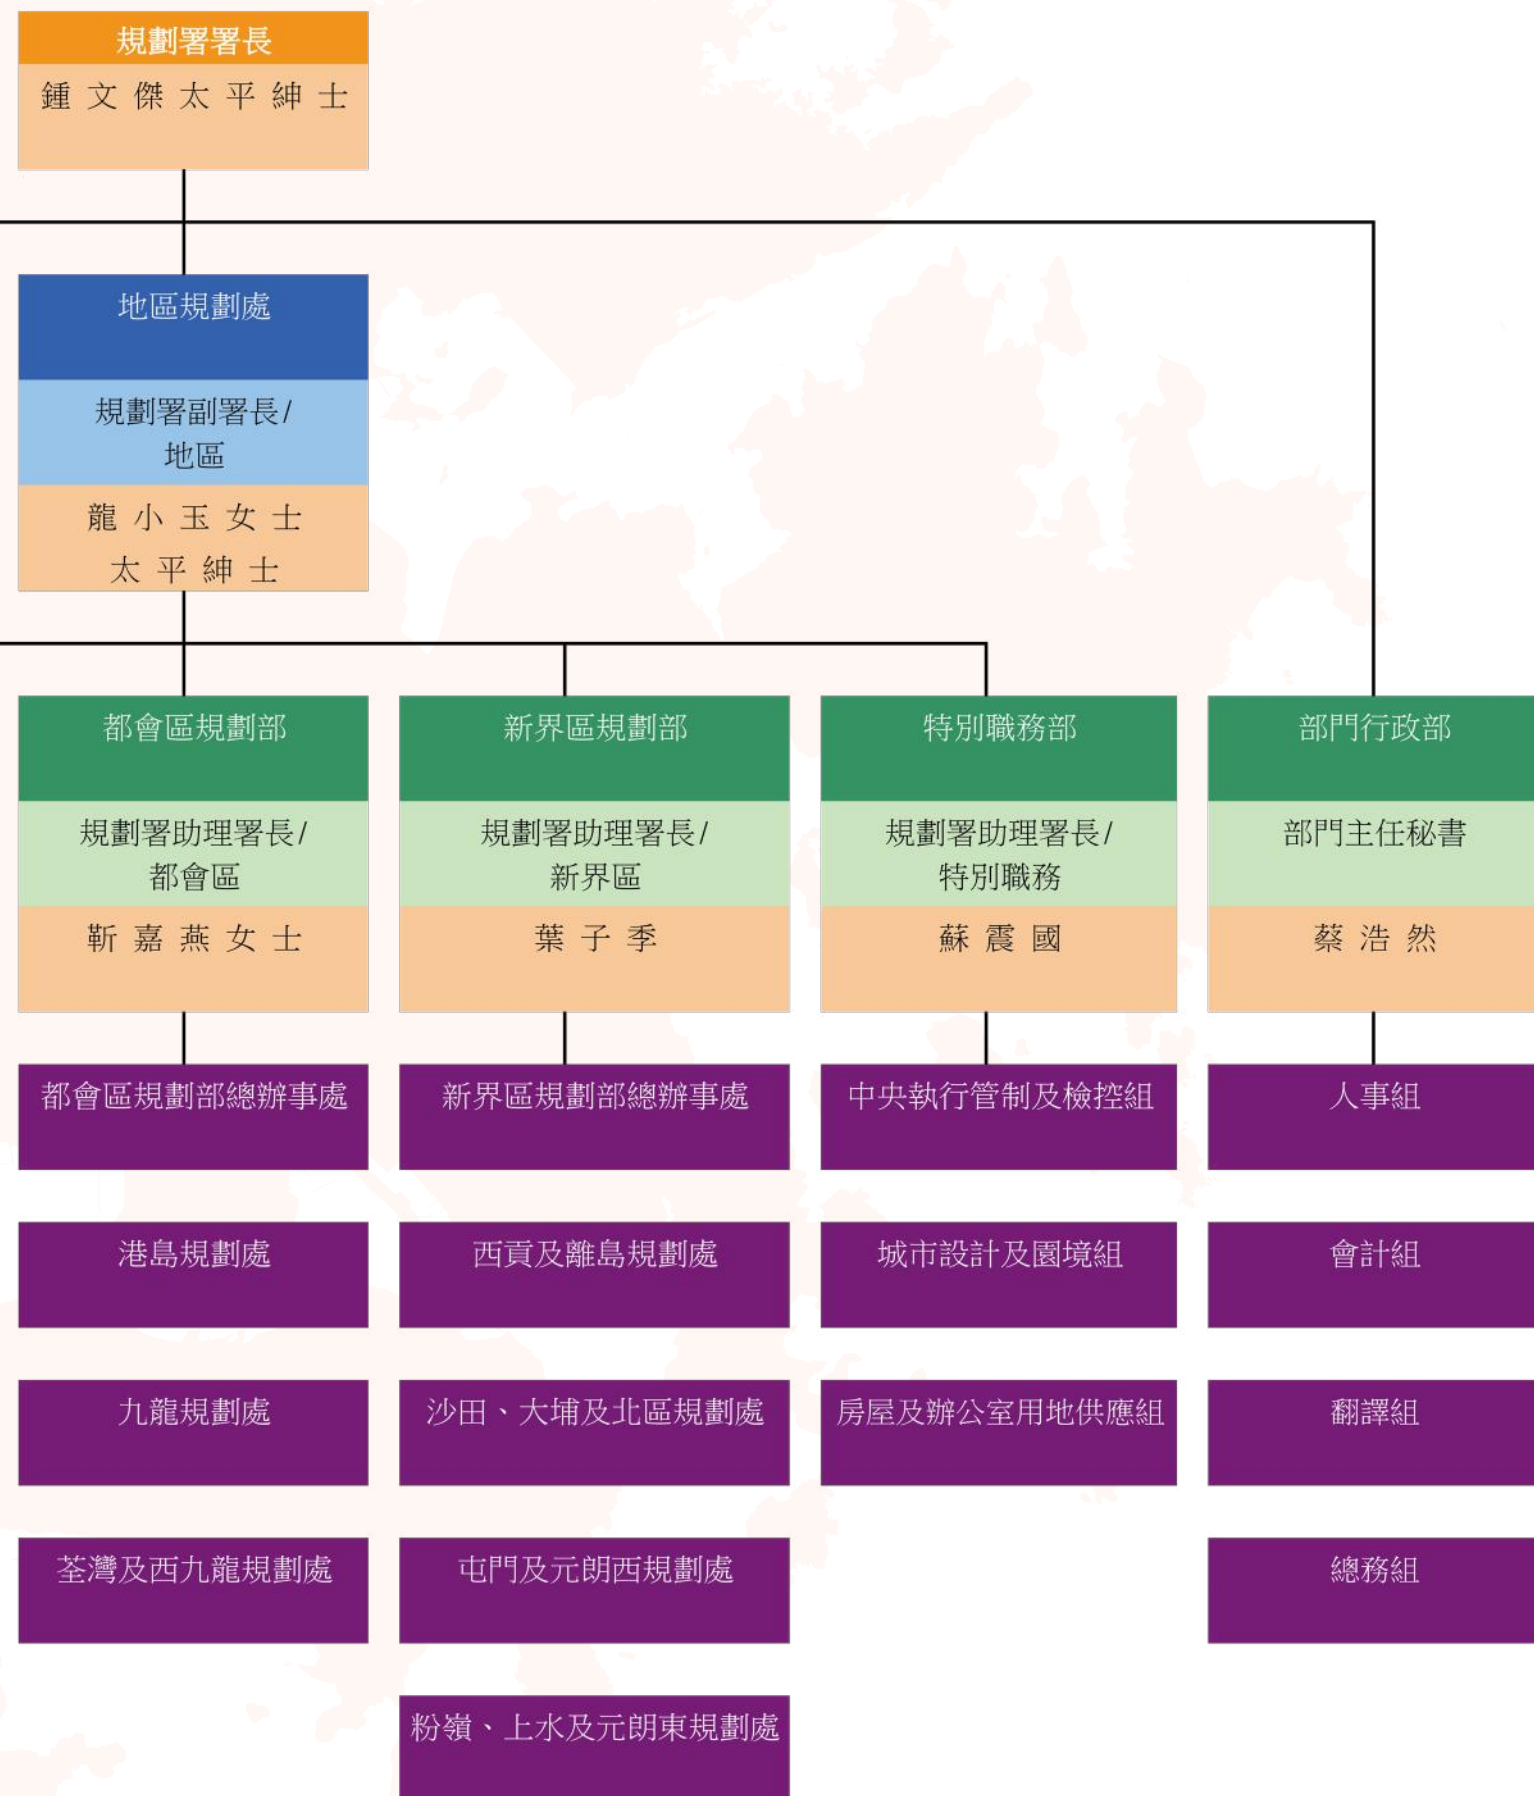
規劃署署長
鍾文傑太平紳士

地區規劃處
規劃署副署長/地區
龍小玉女士太平紳士

都會區規劃部
規劃署助理署長/都會區
靳嘉燕女士

都會區規劃部總辦事處
港島規劃處
九龍規劃處
荃灣及西九龍規劃處

新界區規劃部
規劃署助理署長/新界區
葉子季

新界區規劃部總辦事處
西貢及離島規劃處
沙田、大埔及北區規劃處
屯門及元朗西規劃處
粉嶺、上水及元朗東規劃處

特別職務部
規劃署助理署長/特別職務
蘇震國

中央執行管制及檢控組
城市設計及園境組
房屋及辦公室用地供應組

部門行政部
部門主任秘書
蔡浩然

人事組
會計組
翻譯組
總務組